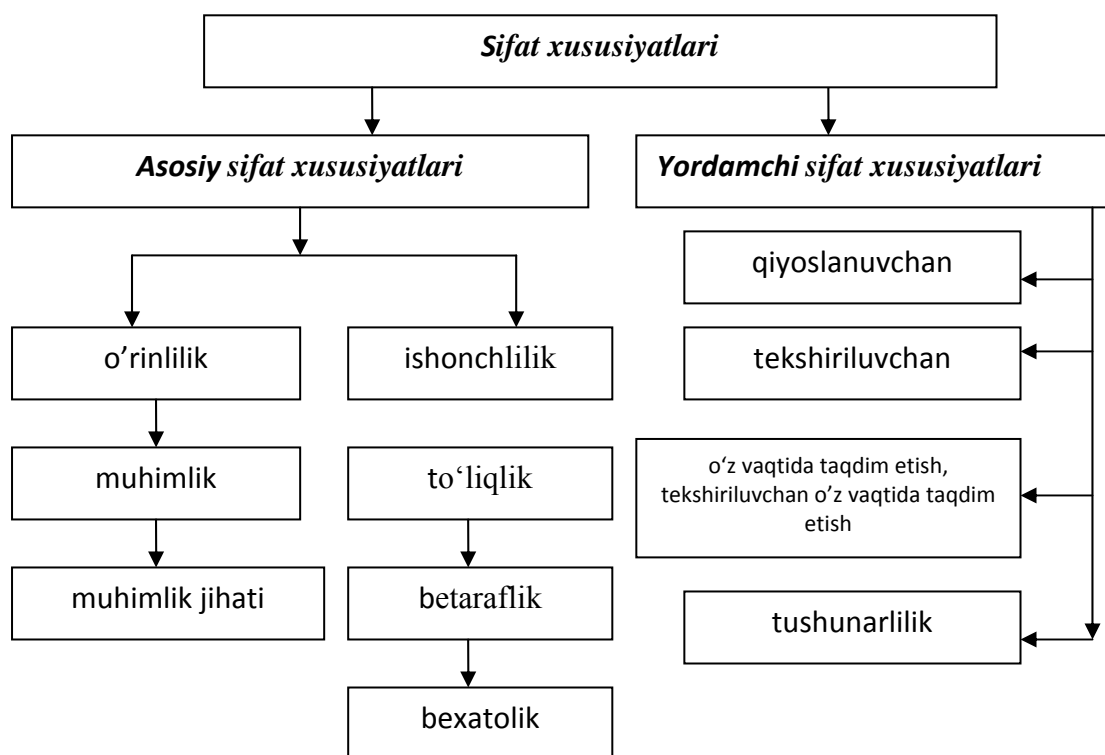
Sifat xususiyatlari

Asosiy sifat xususiyatlari

Yordamchi sifat xususiyatlari

o’rinlilik

ishonchlilik

muhimlik

muhimlik jihati

to‘liqlik

betaraflik

bexatolik

qiyoslanuvchan

tekshiriluvchan

o‘z vaqtida taqdim etish, tekshiriluvchan o‘z vaqtida taqdim etish

tushunarlilik